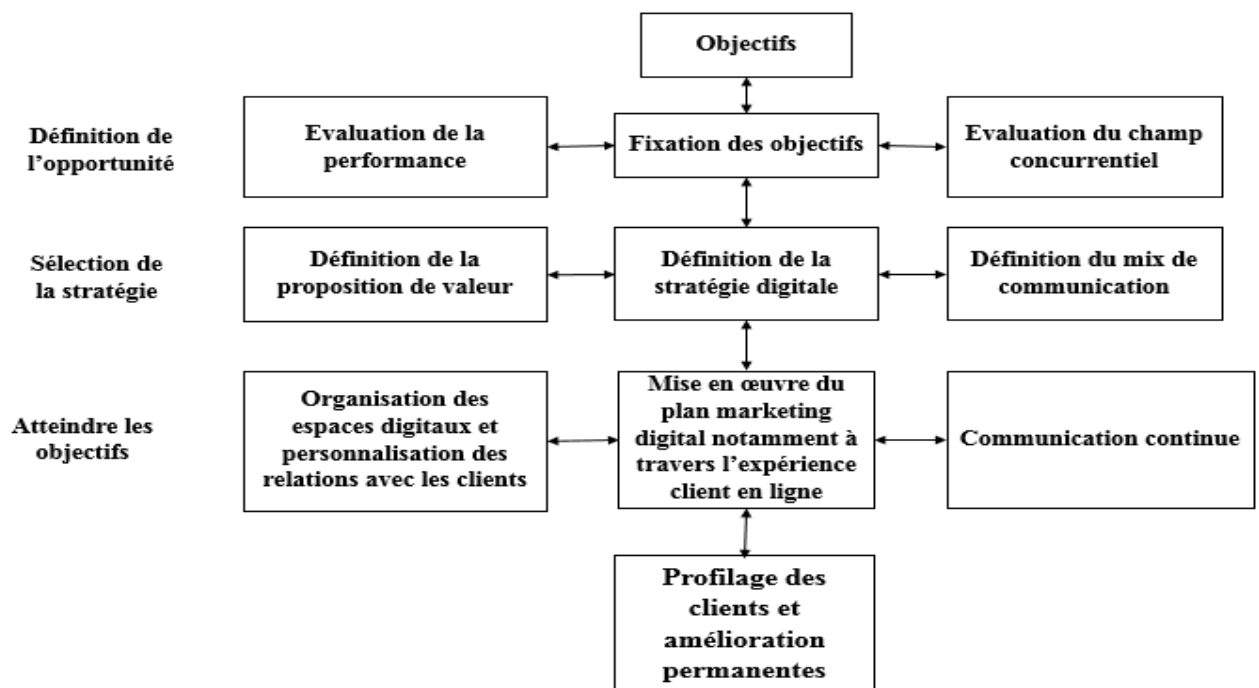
Objectifs

Définition de l'opportunité

Evaluation de la performance

Fixation des objectifs

Evaluation du champ concurrentiel

Sélection de la stratégie

Définition de la proposition de valeur

Définition de la stratégie digitale

Définition du mix de communication

Atteindre les objectifs

Organisation des espaces digitaux et personnalisation des relations avec les clients

Mise en œuvre du plan marketing digital notamment à travers l'expérience client en ligne

Communication continue

Profilage des clients et amélioration permanentes